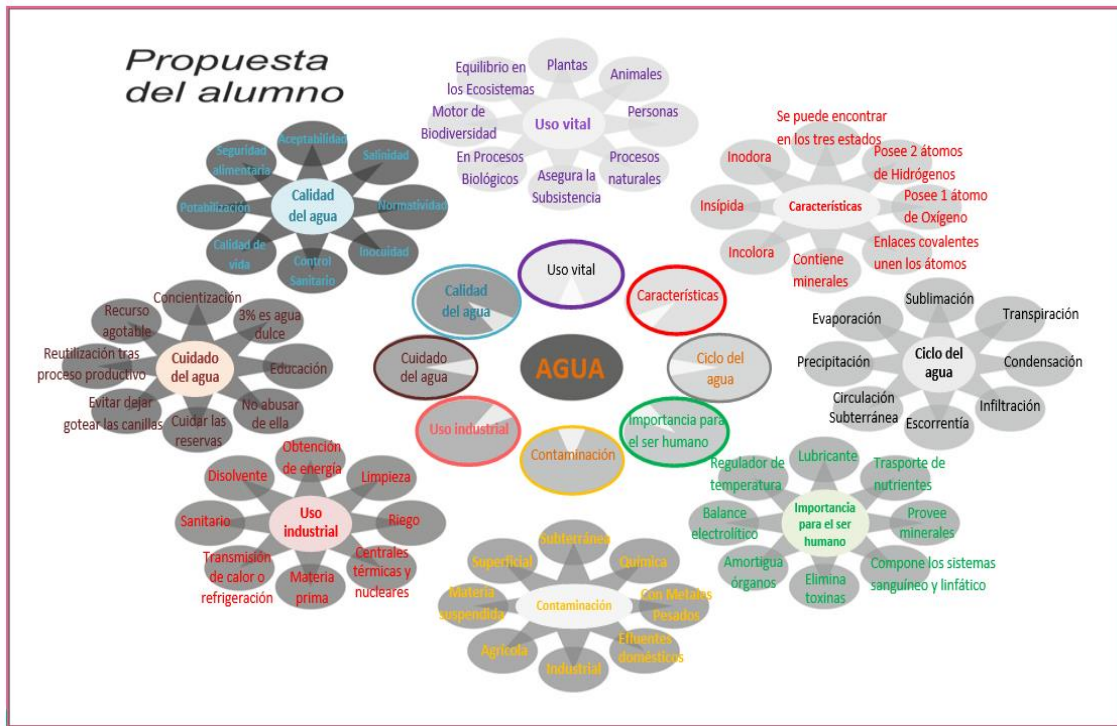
Propuesta del alumno

Uso vital
Equilibrio en los Ecosistemas
Plantas
Animales
Motor de Biodiversidad
Personas
En Procesos Biológicos
Asegura la Subsistencia
Procesos naturales

Calidad del agua
Seguridad alimentaria
Aceptabilidad
Salinidad
Potabilización
Normatividad
Calidad de vida
Control Sanitario
Inocuidad

Características
Se puede encontrar en los tres estados
Inodora
Posee 2 átomos de Hidrógenos
Insípida
Posee 1 átomo de Oxígeno
Incolora
Contiene minerales
Enlaces covalentes unen los átomos

Uso vital
Calidad del agua
Características
Cuidado del agua
AGUA
Ciclo del agua
Uso industrial
Importancia para el ser humano
Contaminación

Cuidado del agua
Recurso agotable
Concientización
3% es agua dulce
Reutilización tras proceso productivo
Educación
Evitar dejar gotear las canillas
Cuidar las reservas
No abusar de ella

Ciclo del agua
Sublimación
Evaporación
Transpiración
Precipitación
Condensación
Circulación Subterránea
Escorrentía
Infiltración

Uso industrial
Obtención de energía
Disolvente
Limpieza
Sanitario
Riego
Transmisión de calor o refrigeración
Materia prima
Centrales térmicas y nucleares

Importancia para el ser humano
Regulador de temperatura
Lubricante
Trasporte de nutrientes
Balance electrolítico
Provee minerales
Amortigua órganos
Elimina toxinas
Compone los sistemas sanguíneo y linfático

Contaminación
Superficial
Subterránea
Química
Materia suspendida
Con Metales Pesados
Agrícola
Industrial
Efluentes domésticos